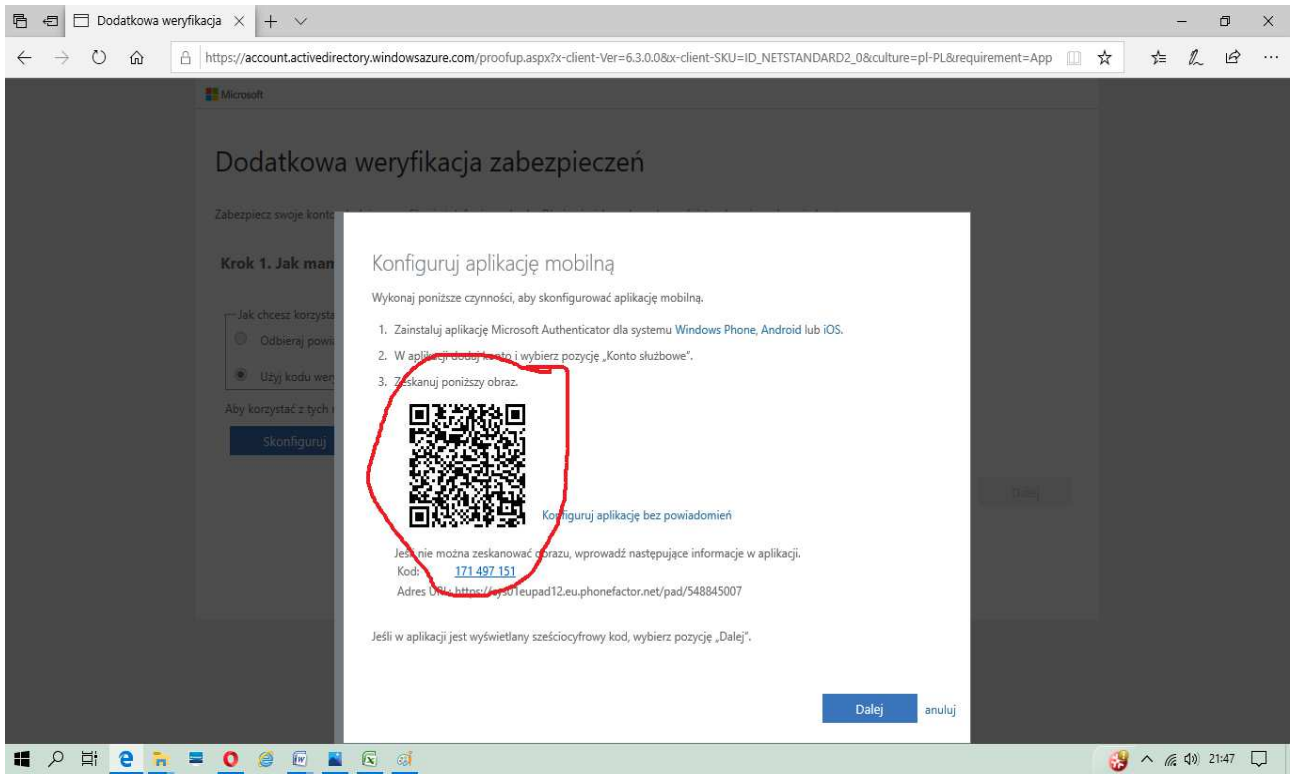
Dodatkowa weryfikacja

https://account.activedirectory.windowsazure.com/proofup.aspx?x-client-Ver=6.3.0.0&x-client-SKU=ID_NETSTANDARD2_0&culture=pl-PL&requirement=App

Microsoft

Dodatkowa weryfikacja zabezpieczeń

Zabezpiecz swoje konto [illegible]

Krok 1. Jak man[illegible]

Jak chcesz korzysta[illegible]

Odbieraj powi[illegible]

Użyj kodu wer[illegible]

Aby korzystać z tych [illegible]

Skonfiguruj

Dalej

Konfiguruj aplikację mobilną

Wykonaj poniższe czynności, aby skonfigurować aplikację mobilną.

1. Zainstaluj aplikację Microsoft Authenticator dla systemu Windows Phone, Android lub iOS.

2. W aplikacji dodaj konto i wybierz pozycję „Konto służbowe".

3. Zeskanuj poniższy obraz.

Konfiguruj aplikację bez powiadomień

Jeśli nie można zeskanować obrazu, wprowadź następujące informacje w aplikacji.
Kod: 171 497 151
Adres URL: https://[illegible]eupad12.eu.phonefactor.net/pad/548845007

Jeśli w aplikacji jest wyświetlany sześciocyfrowy kod, wybierz pozycję „Dalej".

Dalej anuluj

21:47